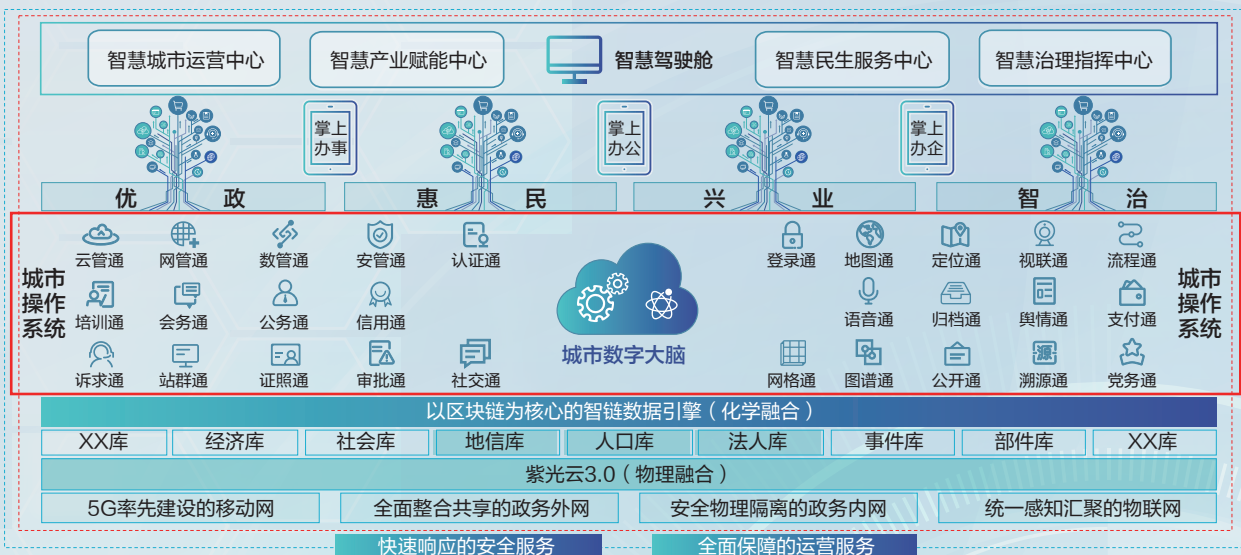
智慧城市运营中心　智慧产业赋能中心　智慧驾驶舱　智慧民生服务中心　智慧治理指挥中心

掌上办事　掌上办公　掌上办企

优　政　惠　民　兴　业　智　治

城市操作系统

云管通　网管通　数管通　安管通　认证通
培训通　会务通　公务通　信用通
诉求通　站群通　证照通　审批通　社交通

城市数字大脑

登录通　地图通　定位通　视联通　流程通
语音通　归档通　舆情通　支付通
网格通　图谱通　公开通　溯源通　党务通

城市操作系统

以区块链为核心的智链数据引擎（化学融合）

| XX库 | 经济库 | 社会库 | 地信库 | 人口库 | 法人库 | 事件库 | 部件库 | XX库 |
|---|---|---|---|---|---|---|---|---|

紫光云3.0（物理融合）

5G率先建设的移动网　全面整合共享的政务外网　安全物理隔离的政务内网　统一感知汇聚的物联网

快速响应的安全服务　全面保障的运营服务